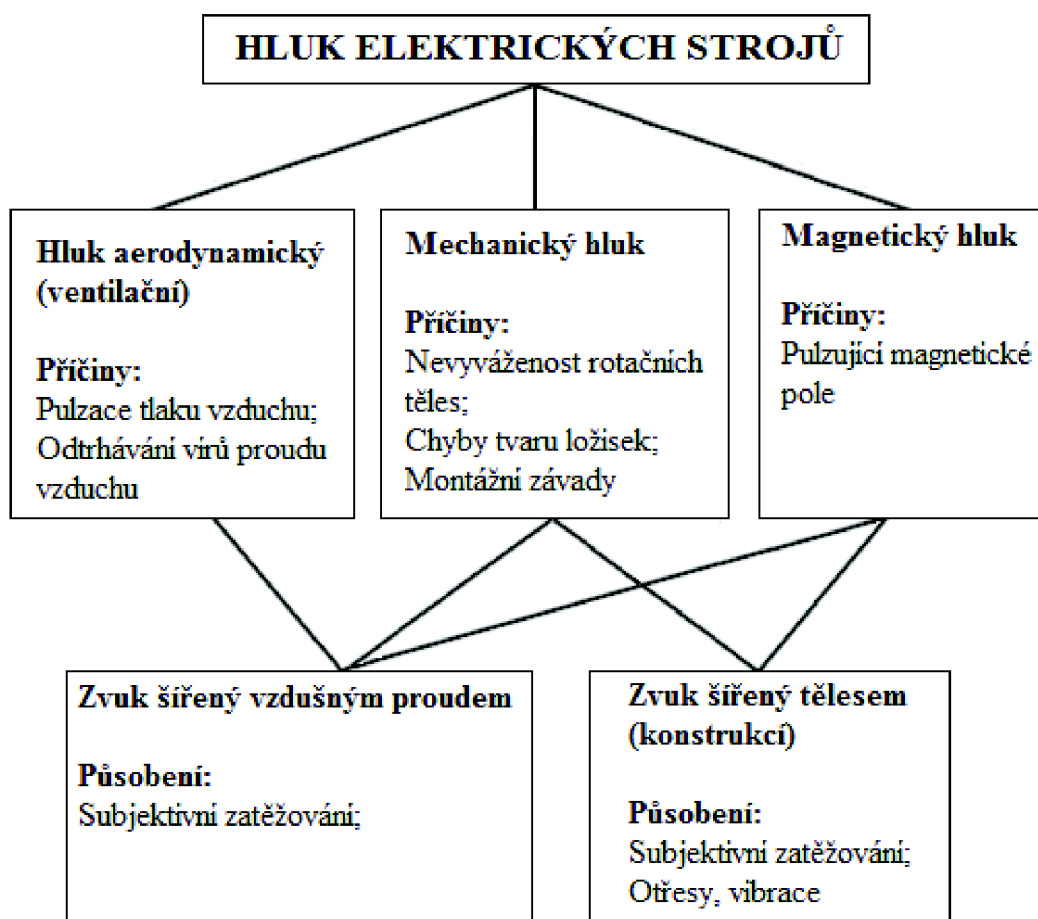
HLUK ELEKTRICKÝCH STROJŮ

Hluk aerodynamický (ventilační)

Příčiny:
Pulzace tlaku vzduchu;
Odtrhávání virů proudu vzduchu

Mechanický hluk

Příčiny:
Nevyváženost rotačních těles;
Chyby tvaru ložisek;
Montážní závady

Magnetický hluk

Příčiny:
Pulzující magnetické pole

Zvuk šířený vzdušným proudem

Působení:
Subjektivní zatěžování;

Zvuk šířený tělesem (konstrukcí)

Působení:
Subjektivní zatěžování;
Otřesy, vibrace